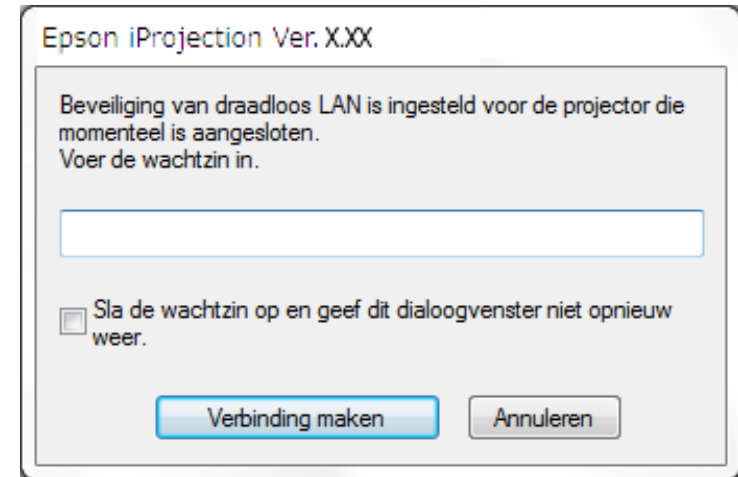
Epson iProjection Ver. X.XX

Beveiliging van draadloos LAN is ingesteld voor de projector die momenteel is aangesloten.
Voer de wachtzin in.

Sla de wachtzin op en geef dit dialoogvenster niet opnieuw weer.

Verbinding maken

Annuleren